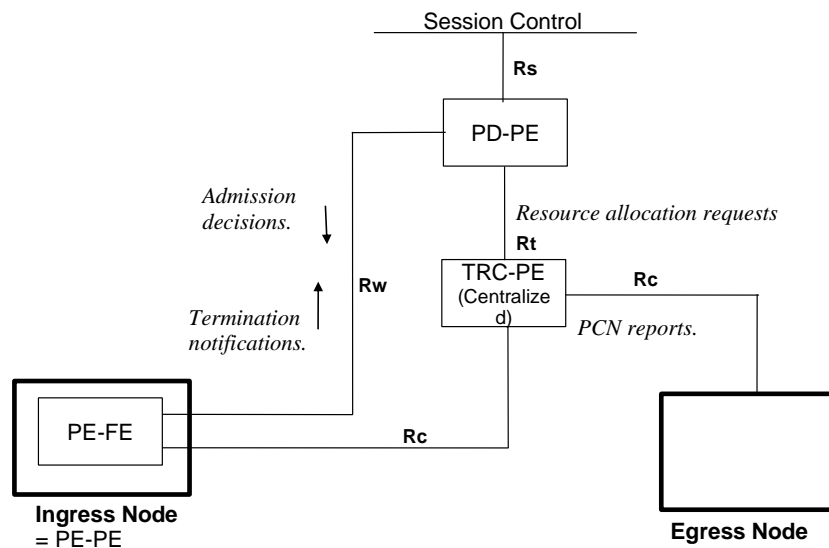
Session Control

Rs

PD-PE

Admission decisions.

Resource allocation requests

Rt

TRC-PE (Centralize d)

Rc

Rw

Termination notifications.

PCN reports.

PE-FE

Rc

Ingress Node = PE-PE

Egress Node